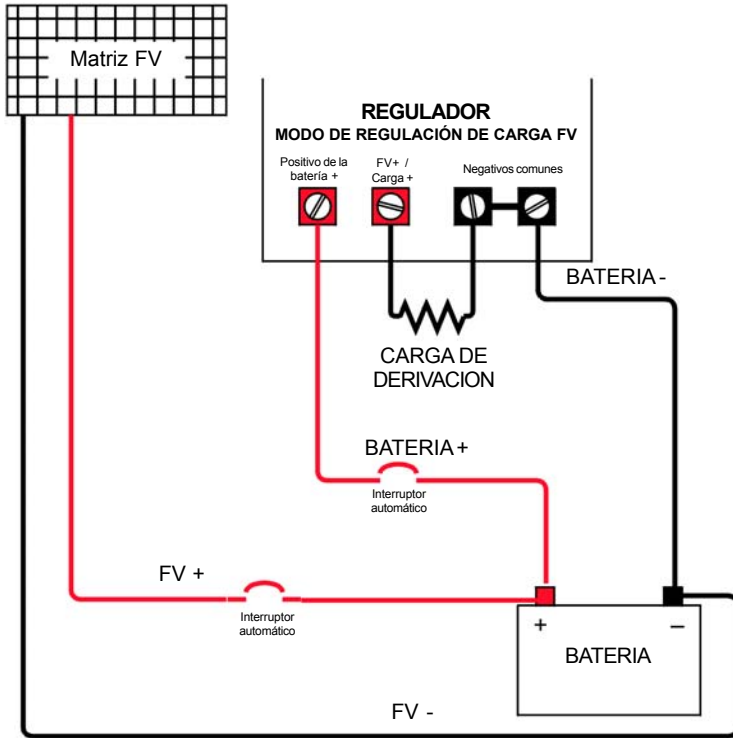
Matriz FV

REGULADOR
MODO DE REGULACIÓN DE CARGA FV

Positivo de la batería +

FV+ / Carga +

Negativos comunes

BATERIA -

CARGA DE DERIVACION

BATERIA +

Interruptor automático

FV +

Interruptor automático

+

–

BATERIA

FV -